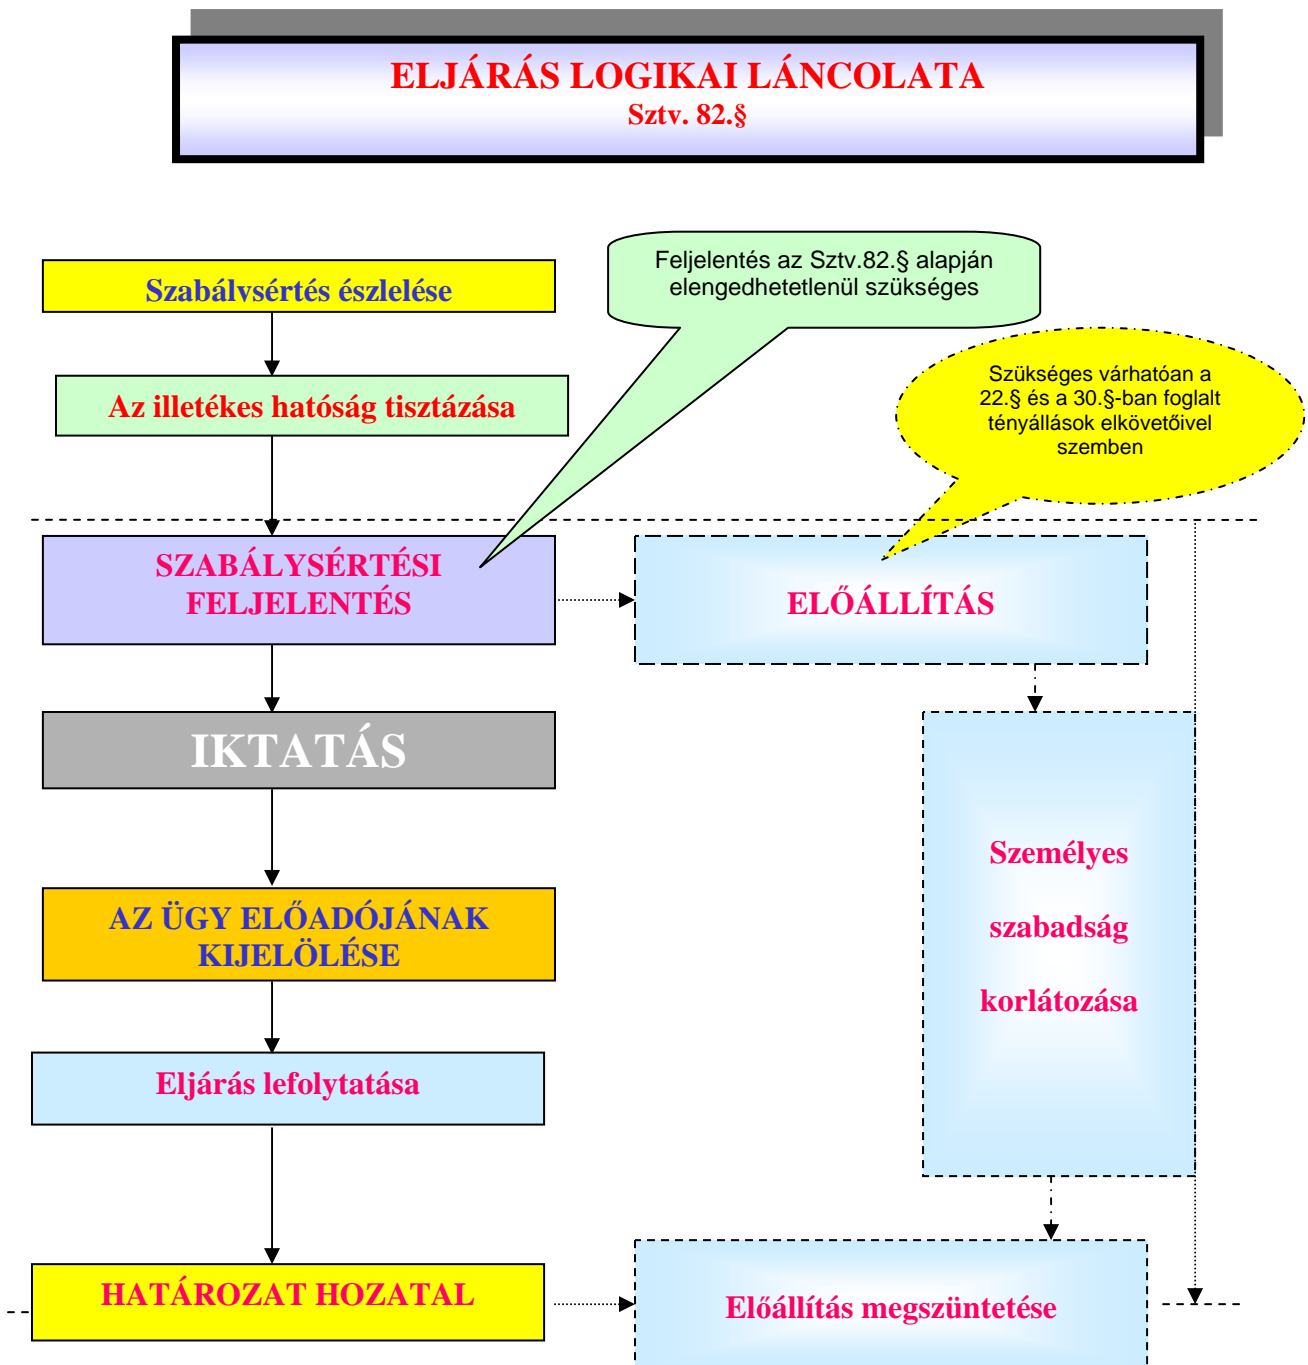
ELJÁRÁS LOGIKAI LÁNCOLATA
Sztv. 82.§

Szabálysértés észlelése

Az illetékes hatóság tisztázása

Feljelentés az Sztv.82.§ alapján elengedhetetlenül szükséges

Szükséges várhatóan a 22.§ és a 30.§-ban foglalt tényállások elkövetőivel szemben

SZABÁLYSÉRTÉSI FELJELENTÉS

ELŐÁLLÍTÁS

IKTATÁS

Személyes szabadság korlátozása

AZ ÜGY ELŐADÓJÁNAK KIJELÖLÉSE

Eljárás lefolytatása

HATÁROZAT HOZATAL

Előállítás megszüntetése